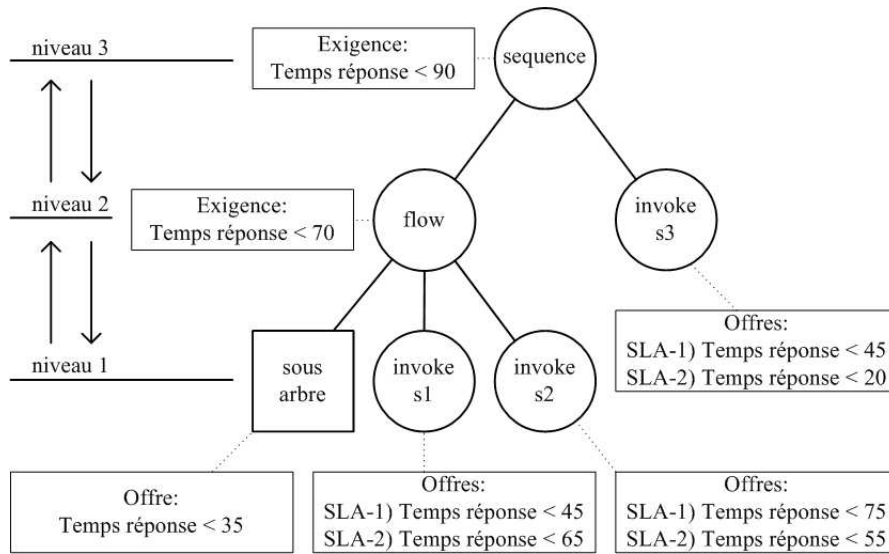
niveau 3

Exigence:
Temps réponse < 90

sequence

niveau 2

Exigence:
Temps réponse < 70

flow

invoke
s3

Offres:
SLA-1) Temps réponse < 45
SLA-2) Temps réponse < 20

niveau 1

sous
arbre

invoke
s1

invoke
s2

Offre:
Temps réponse < 35

Offres:
SLA-1) Temps réponse < 45
SLA-2) Temps réponse < 65

Offres:
SLA-1) Temps réponse < 75
SLA-2) Temps réponse < 55